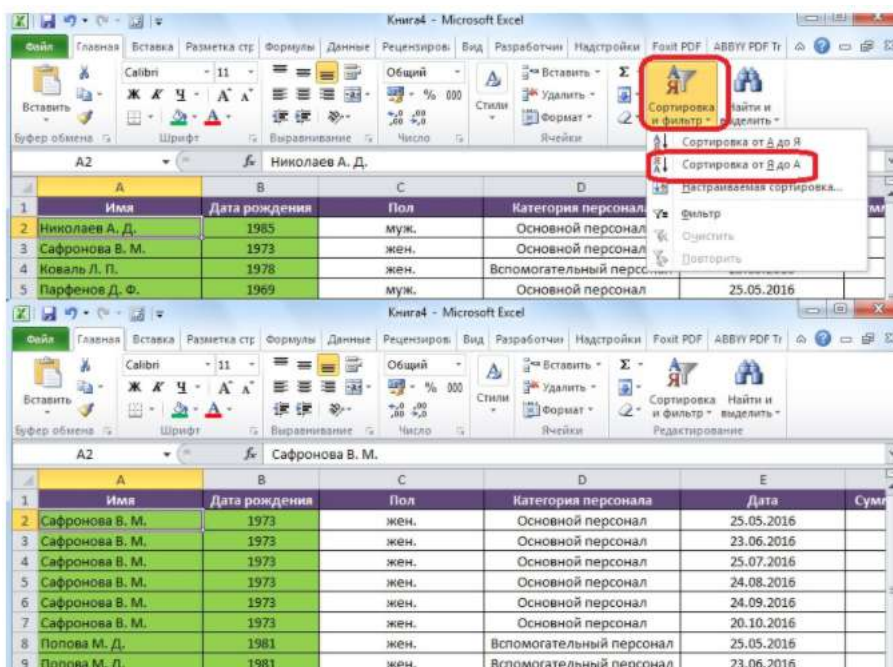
Книга4 - Microsoft Excel

Файл | Главная | Вставка | Разметка стр | Формулы | Данные | Рецензиров | Вид | Разработчик | Надстройки | Foxit PDF | ABBYY PDF Tr

Вставить | Calibri | 11 | Общий | Стили | Вставить | Удалить | Формат | Сортировка и фильтр | Найти и выделить

Буфер обмена | Шрифт | Выравнивание | Число | Ячейки

Сортировка от А до Я
Сортировка от Я до А
Настраиваемая сортировка...
Фильтр
Очистить
Повторить

A2 | $f_x$ | Николаев А. Д.

| | A | B | C | D | E |
|---|---|---|---|---|---|
| 1 | Имя | Дата рождения | Пол | Категория персонал | |
| 2 | Николаев А. Д. | 1985 | муж. | Основной персонал | |
| 3 | Сафронова В. М. | 1973 | жен. | Основной персонал | |
| 4 | Коваль Л. П. | 1978 | жен. | Вспомогательный персо | |
| 5 | Парфенов Д. Ф. | 1969 | муж. | Основной персонал | 25.05.2016 |

Книга4 - Microsoft Excel

Файл | Главная | Вставка | Разметка стр | Формулы | Данные | Рецензиров | Вид | Разработчик | Надстройки | Foxit PDF | ABBYY PDF Tr

Вставить | Calibri | 11 | Общий | Стили | Вставить | Удалить | Формат | Сортировка и фильтр | Найти и выделить

Буфер обмена | Шрифт | Выравнивание | Число | Ячейки | Редактирование

A2 | $f_x$ | Сафронова В. М.

| | A | B | C | D | E | |
|---|---|---|---|---|---|---|
| 1 | Имя | Дата рождения | Пол | Категория персонала | Дата | Сумм |
| 2 | Сафронова В. М. | 1973 | жен. | Основной персонал | 25.05.2016 | |
| 3 | Сафронова В. М. | 1973 | жен. | Основной персонал | 23.06.2016 | |
| 4 | Сафронова В. М. | 1973 | жен. | Основной персонал | 25.07.2016 | |
| 5 | Сафронова В. М. | 1973 | жен. | Основной персонал | 24.08.2016 | |
| 6 | Сафронова В. М. | 1973 | жен. | Основной персонал | 24.09.2016 | |
| 7 | Сафронова В. М. | 1973 | жен. | Основной персонал | 20.10.2016 | |
| 8 | Попова М. Д. | 1981 | жен. | Вспомогательный персонал | 25.05.2016 | |
| 9 | Попова М. Д. | 1981 | жен. | Вспомогательный персонал | 23.06.2016 | |